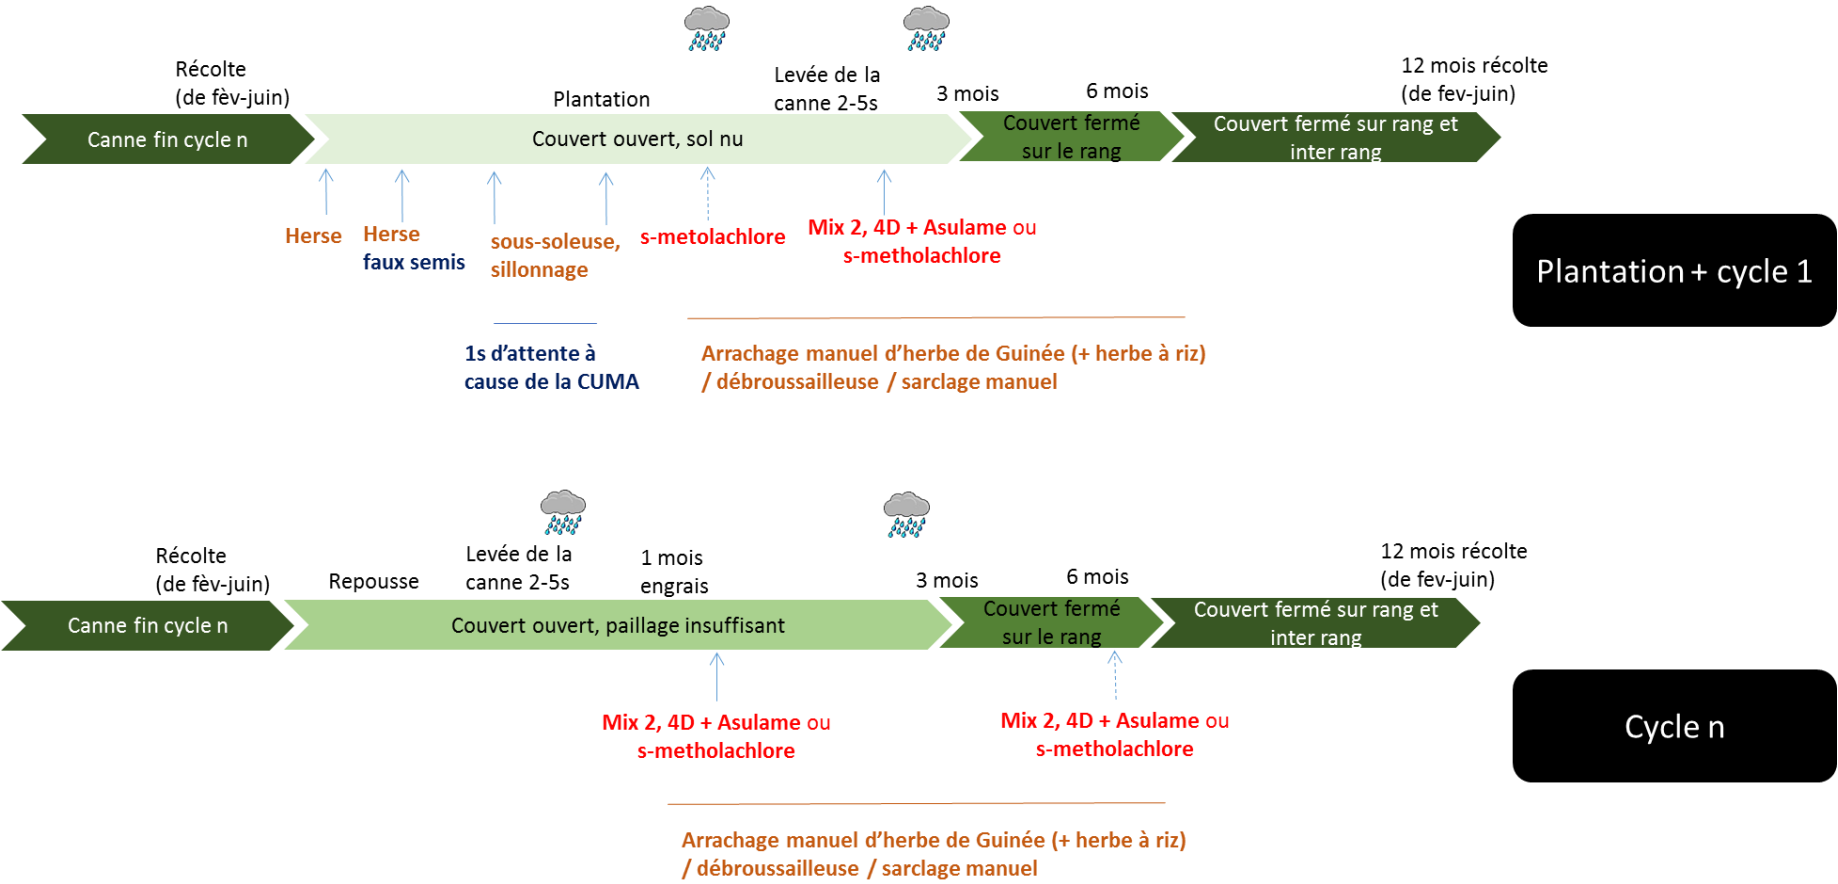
Récolte (de fèv-juin)

Plantation

Levée de la canne 2-5s

3 mois

6 mois

12 mois récolte (de fev-juin)

Canne fin cycle n

Couvert ouvert, sol nu

Couvert fermé sur le rang

Couvert fermé sur rang et inter rang

Herse

Herse faux semis

sous-soleuse, sillonnage

s-metolachlore

Mix 2, 4D + Asulame ou s-metholachlore

Plantation + cycle 1

1s d'attente à cause de la CUMA

Arrachage manuel d'herbe de Guinée (+ herbe à riz) / débroussailleuse / sarclage manuel

Récolte (de fèv-juin)

Repousse

Levée de la canne 2-5s

1 mois engrais

3 mois

6 mois

12 mois récolte (de fev-juin)

Canne fin cycle n

Couvert ouvert, paillage insuffisant

Couvert fermé sur le rang

Couvert fermé sur rang et inter rang

Mix 2, 4D + Asulame ou s-metholachlore

Mix 2, 4D + Asulame ou s-metholachlore

Cycle n

Arrachage manuel d'herbe de Guinée (+ herbe à riz) / débroussailleuse / sarclage manuel